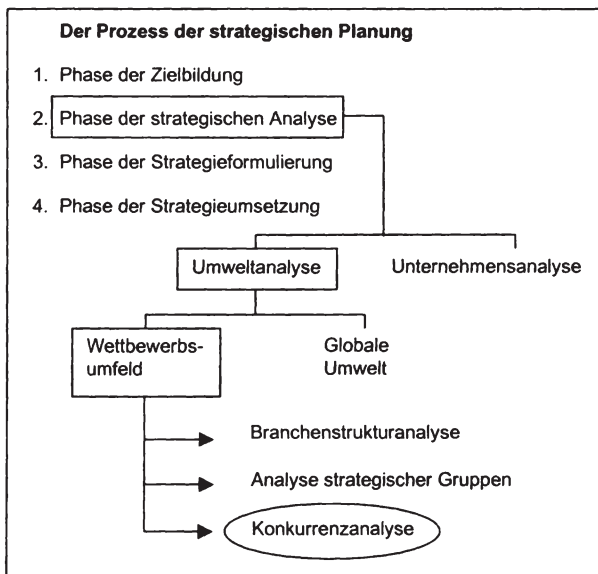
Der Prozess der strategischen Planung

1. Phase der Zielbildung

2. Phase der strategischen Analyse

3. Phase der Strategieformulierung

4. Phase der Strategieumsetzung

Umweltanalyse

Unternehmensanalyse

Wettbewerbsumfeld

Globale Umwelt

Branchenstrukturanalyse

Analyse strategischer Gruppen

Konkurrenzanalyse